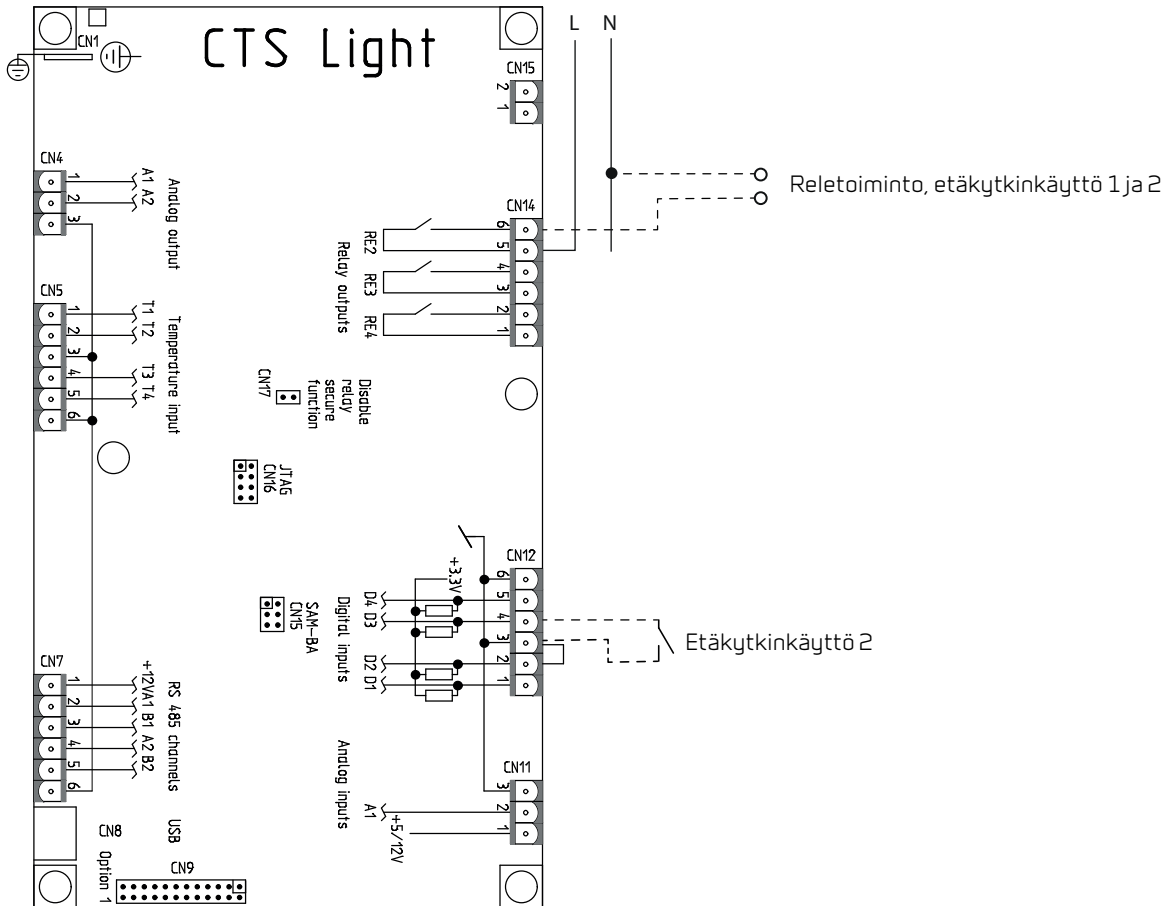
CN1
CTS Light
L N
CN15
2
1
CN4
1
2
3
A1 A2
Analog output
CN14
6
5
4
3
2
1
RE2
RE3
RE4
Relay outputs
Reletoiminto, etäkytkinkäyttö 1 ja 2
CN5
1
2
3
4
5
6
T1 T2
T3 T4
Temperature input
CN17
Disable relay secure function
JTAG CN16
CN12
6
5
4
3
2
1
+3,3V
D4 D3
D2 D1
Digital inputs
SAM-BA CN15
Etäkytkinkäyttö 2
CN7
1
2
3
4
5
6
+12V A1 B1 A2 B2
RS 485 channels
CN11
3
2
1
A1
+5/12V
Analog inputs
CN8
USB
Option 1
CN9